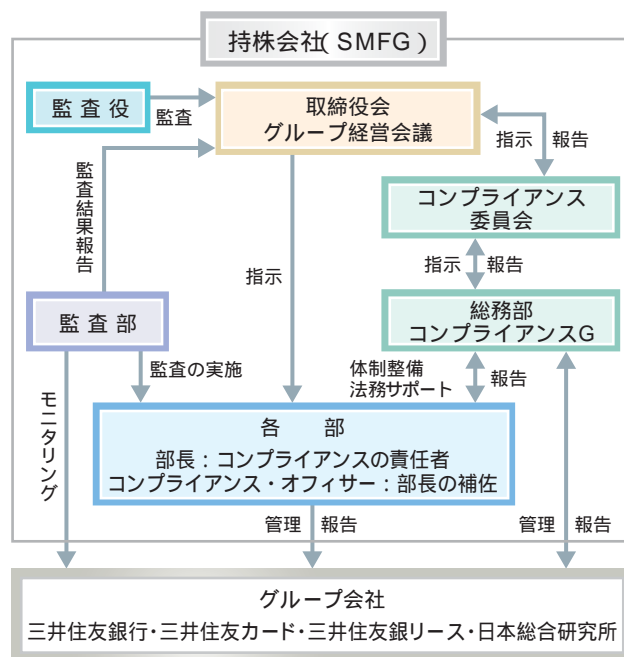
持株会社( SMFG )

監査役

監査

取締役会
グループ経営会議

指示　報告

コンプライアンス
委員会

監査結果報告

指示　報告

指示

総務部
コンプライアンスG

監査部

監査の実施

体制整備
法務サポート

報告

モニタリング

各　部
部長：コンプライアンスの責任者
コンプライアンス・オフィサー：部長の補佐

管理　報告

管理　報告

グループ会社
三井住友銀行・三井住友カード・三井住友銀リース・日本総合研究所